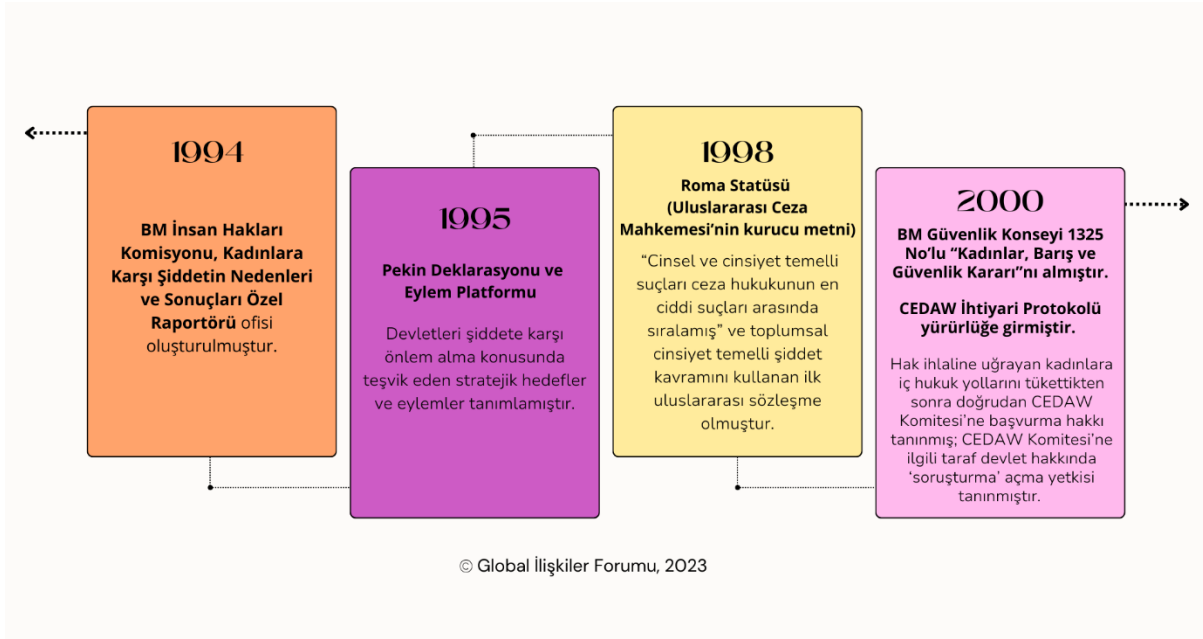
1994

BM İnsan Hakları Komisyonu, Kadınlara Karşı Şiddetin Nedenleri ve Sonuçları Özel Raportörü ofisi oluşturulmuştur.

1995

Pekin Deklarasyonu ve Eylem Platformu

Devletleri şiddete karşı önlem alma konusunda teşvik eden stratejik hedefler ve eylemler tanımlamıştır.

1998

Roma Statüsü (Uluslararası Ceza Mahkemesi'nin kurucu metni)

"Cinsel ve cinsiyet temelli suçları ceza hukukunun en ciddi suçları arasında sıralamış" ve toplumsal cinsiyet temelli şiddet kavramını kullanan ilk uluslararası sözleşme olmuştur.

2000

BM Güvenlik Konseyi 1325 No'lu "Kadınlar, Barış ve Güvenlik Kararı"nı almıştır.

CEDAW İhtiyari Protokolü yürürlüğe girmiştir.

Hak ihlaline uğrayan kadınlara iç hukuk yollarını tükettikten sonra doğrudan CEDAW Komitesi'ne başvurma hakkı tanınmış; CEDAW Komitesi'ne ilgili taraf devlet hakkında 'soruşturma' açma yetkisi tanınmıştır.

© Global İlişkiler Forumu, 2023